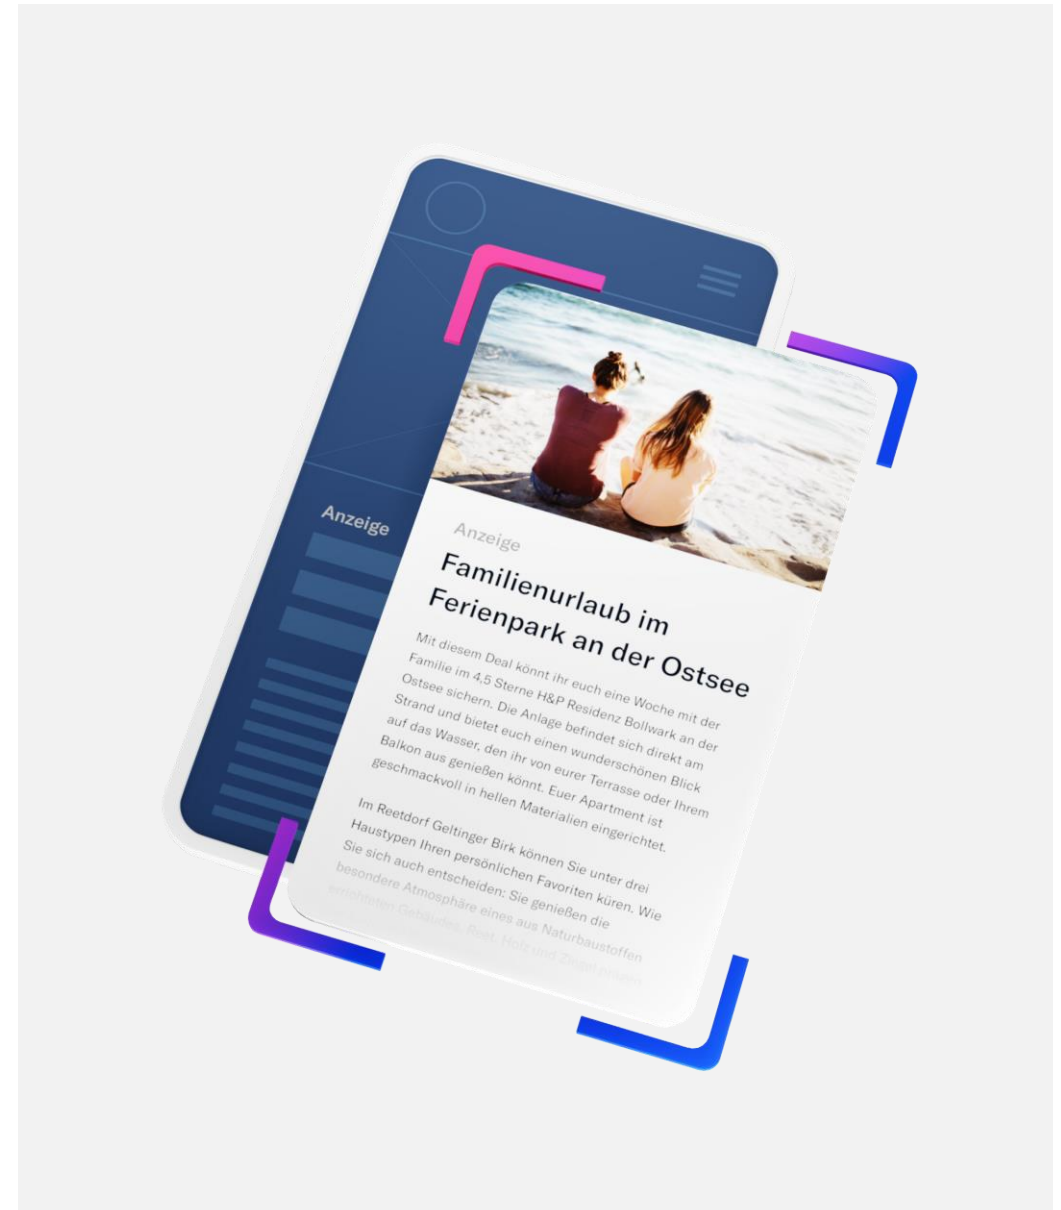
Anzeige

Anzeige

Familienurlaub im Ferienpark an der Ostsee

Mit diesem Deal könnt ihr euch eine Woche mit der Familie im 4,5 Sterne H&P Residenz Bollwark an der Ostsee sichern. Die Anlage befindet sich direkt am Strand und bietet euch einen wunderschönen Blick auf das Wasser, den ihr von eurer Terrasse oder Ihrem Balkon aus genießen könnt. Euer Apartment ist geschmackvoll in hellen Materialien eingerichtet.

Im Reetdorf Geltinger Birk können Sie unter drei Haustypen Ihren persönlichen Favoriten küren. Wie Sie sich auch entscheiden: Sie genießen die besondere Atmosphäre eines aus Naturbaustoffen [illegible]